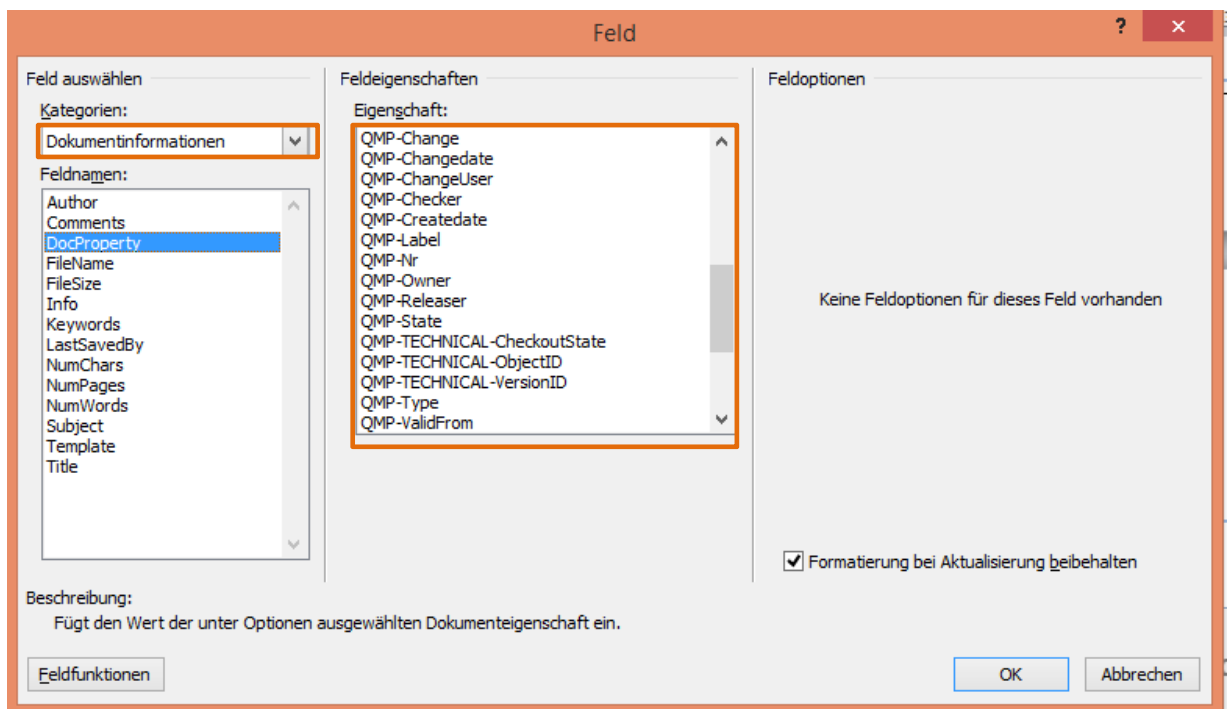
Feld

?

Feld auswählen

Kategorien:

Dokumentinformationen

Feldnamen:

Author
Comments
DocProperty
FileName
FileSize
Info
Keywords
LastSavedBy
NumChars
NumPages
NumWords
Subject
Template
Title

Feldeigenschaften

Eigenschaft:

QMP-Change
QMP-Changedate
QMP-ChangeUser
QMP-Checker
QMP-Createdate
QMP-Label
QMP-Nr
QMP-Owner
QMP-Releaser
QMP-State
QMP-TECHNICAL-CheckoutState
QMP-TECHNICAL-ObjectID
QMP-TECHNICAL-VersionID
QMP-Type
QMP-ValidFrom

Feldoptionen

Keine Feldoptionen für dieses Feld vorhanden

Formatierung bei Aktualisierung beibehalten

Beschreibung:
Fügt den Wert der unter Optionen ausgewählten Dokumenteigenschaft ein.

Feldfunktionen

OK

Abbrechen